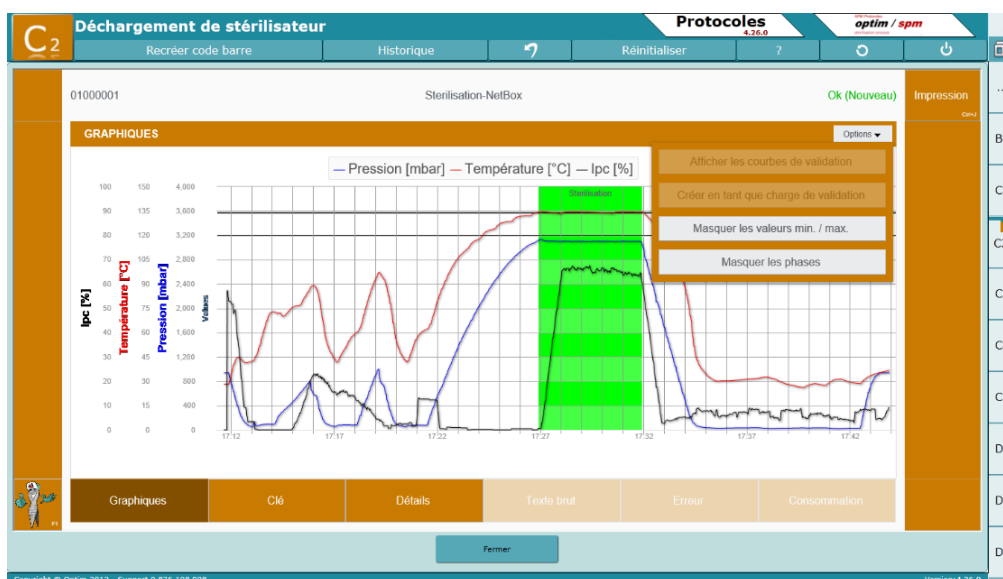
C2 Déchargement de stérilisateur

Protocoles 4.26.0

optim / spm

Recréer code barre | Historique | Réinitialiser | ?

01000001

Sterilisation-NetBox

Ok (Nouveau)

Impression
Ctrl+I

GRAPHIQUES

Options

Afficher les courbes de validation

Créer en tant que charge de validation

Masquer les valeurs min. / max.

Masquer les phases

— Pression [mbar] — Température [°C] — Ipc [%]

Stérilisation

Ipc [%]
Température [°C]
Pression [mbar]
Values

| Ipc [%] | Température [°C] | Pression [mbar] |
|---|---|---|
| 100 | 150 | 4,000 |
| 90 | 135 | 3,600 |
| 80 | 120 | 3,200 |
| 70 | 105 | 2,800 |
| 60 | 90 | 2,400 |
| 50 | 75 | 2,000 |
| 40 | 60 | 1,600 |
| 30 | 45 | 1,200 |
| 20 | 30 | 800 |
| 10 | 15 | 400 |
| 0 | 0 | 0 |

17:12 17:17 17:22 17:27 17:32 17:37 17:42

Graphiques | Clé | Détails | Texte brut | Erreur | Consommation

Fermer

B
C
C
C
C
C
D
D
D